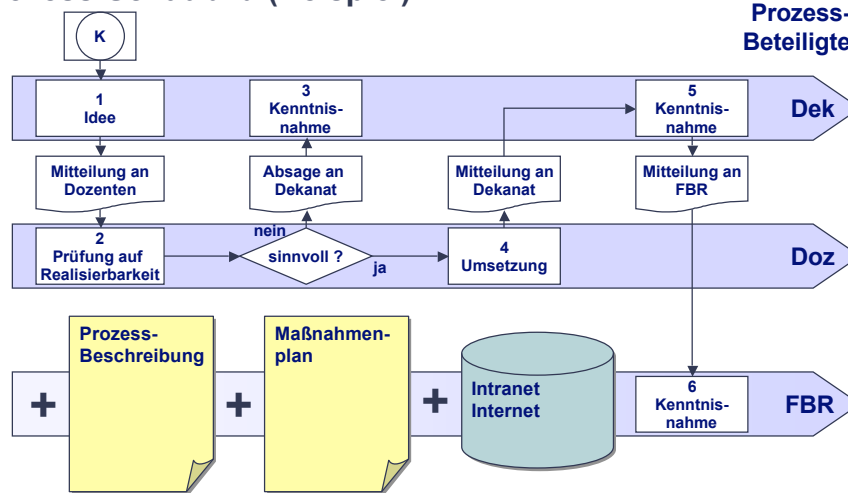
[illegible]

Prozess-
Beteiligte

K

1
Idee

3
Kenntnisnahme

5
Kenntnisnahme

Dek

Mitteilung an Dozenten

Absage an Dekanat

Mitteilung an Dekanat

Mitteilung an FBR

nein

2
Prüfung auf Realisierbarkeit

sinnvoll ?

ja

4
Umsetzung

Doz

Prozess-Beschreibung

Maßnahmenplan

Intranet
Internet

+

+

+

6
Kenntnisnahme

FBR